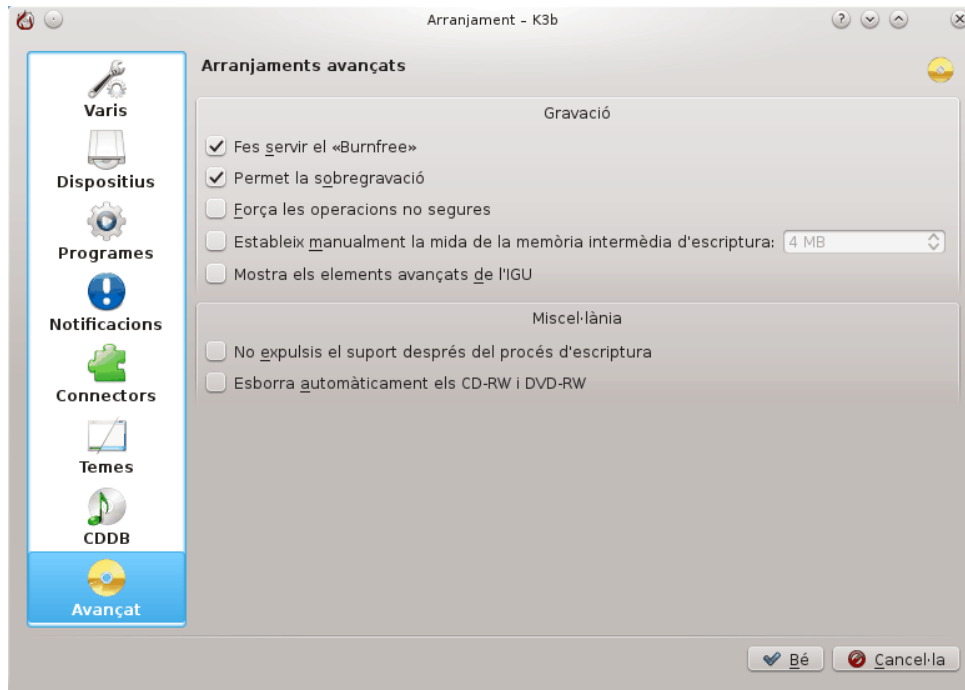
Arranjament – K3b

Varis

Dispositius

Programes

Notificacions

Connectors

Temes

CDDB

Avançat

Arranjaments avançats

Gravació

Fes servir el «Burnfree»

Permet la sobregravació

Força les operacions no segures

Estableix manualment la mida de la memòria intermèdia d'escriptura: 4 MB

Mostra els elements avançats de l'IGU

Miscel·lània

No expulsis el suport després del procés d'escriptura

Esborra automàticament els CD-RW i DVD-RW

Bé

Cancel·la